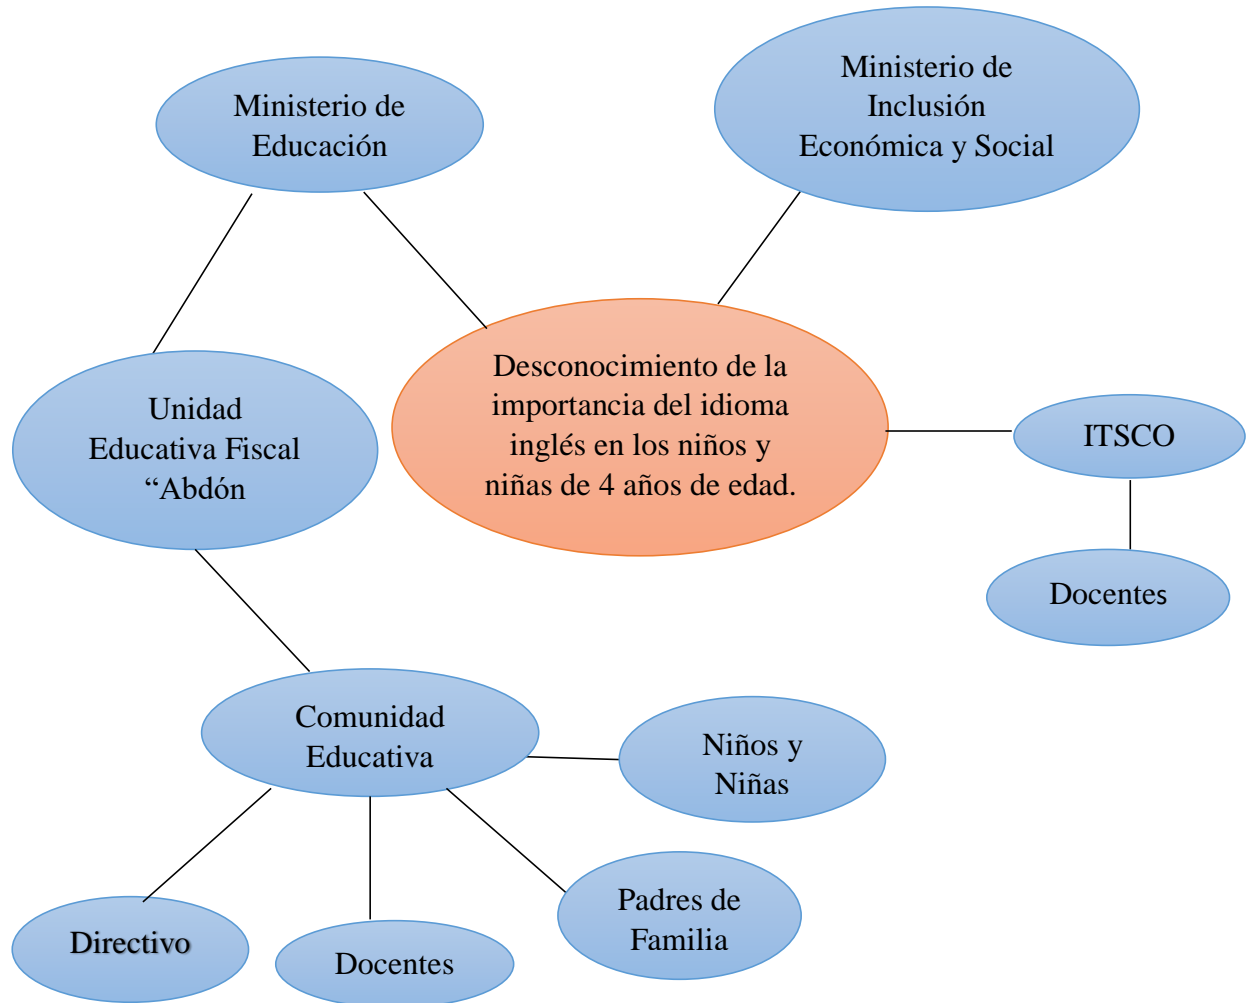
Ministerio de Educación

Ministerio de Inclusión Económica y Social

Unidad Educativa Fiscal "Abdón

Desconocimiento de la importancia del idioma inglés en los niños y niñas de 4 años de edad.

ITSCO

Docentes

Comunidad Educativa

Niños y Niñas

Padres de Familia

Directivo

Docentes